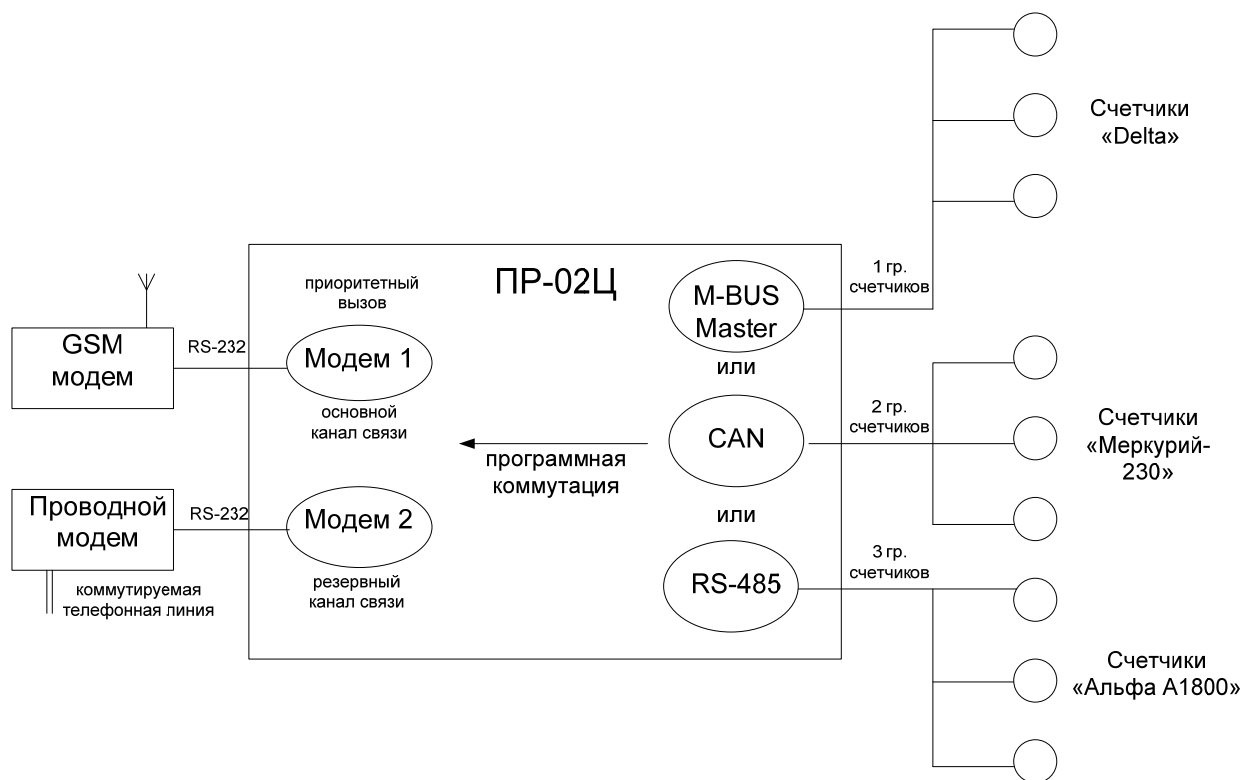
Счетчики «Delta»

ПР-02Ц

приоритетный вызов

1 гр. счетчиков

M-BUS Master

GSM модем

RS-232

Модем 1

основной канал связи

или

2 гр. счетчиков

Счетчики «Меркурий-230»

CAN

программная коммутация

Проводной модем

RS-232

Модем 2

или

резервный канал связи

3 гр. счетчиков

RS-485

коммутируемая телефонная линия

Счетчики «Альфа А1800»